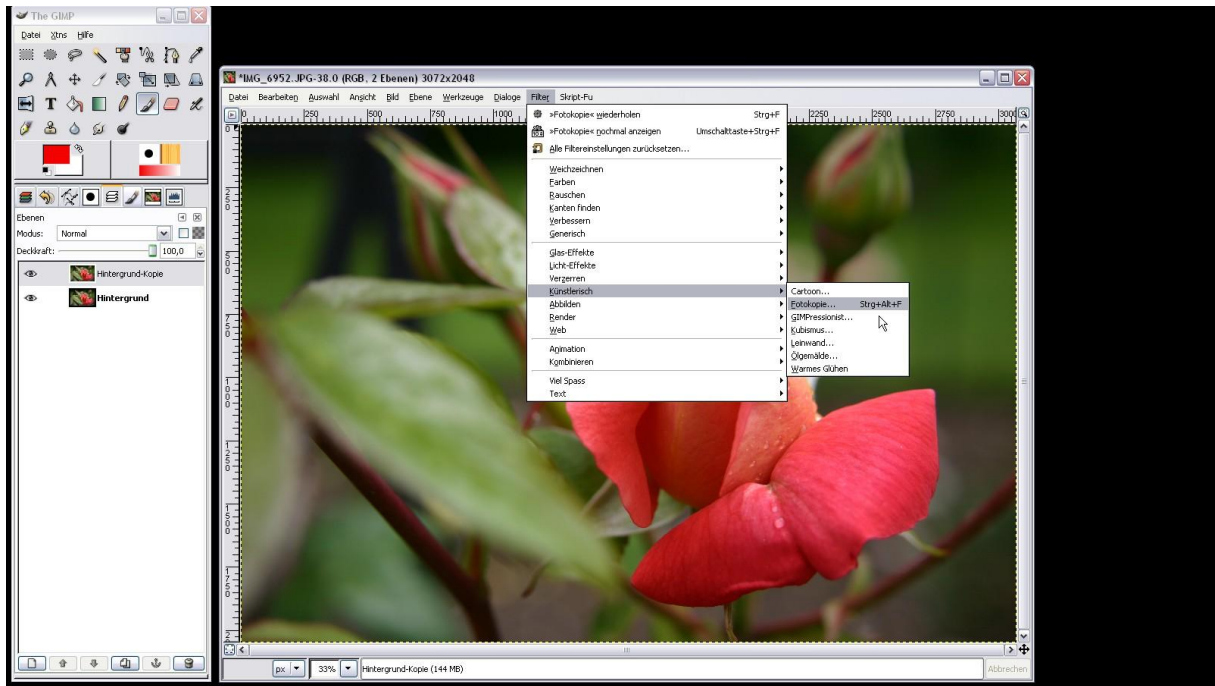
The GIMP
Datei Xtns Hilfe

Ebenen
Modus: Normal
Deckkraft: 100,0
Hintergrund-Kopie
Hintergrund

*IMG_6952.JPG-38.0 (RGB, 2 Ebenen) 3072x2048
Datei Bearbeiten Auswahl Ansicht Bild Ebene Werkzeuge Dialoge Filter Skript-Fu

0 250 500 750 1000 2250 2500 2750 3000

»Fotokopie« wiederholen Strg+F
»Fotokopie« nochmal anzeigen Umschalttaste+Strg+F
Alle Filtereinstellungen zurücksetzen...
Weichzeichnen
Farben
Rauschen
Kanten finden
Verbessern
Generisch
Glas-Effekte
Licht-Effekte
Verzerren
Künstlerisch
Abbilden
Render
Web
Animation
Kombinieren
Viel Spass
Text

Cartoon...
Fotokopie... Strg+Alt+F
GIMPressionist...
Kubismus...
Leinwand...
Ölgemälde...
Warmes Glühen

px 33% Hintergrund-Kopie (144 MB)
Abbrechen